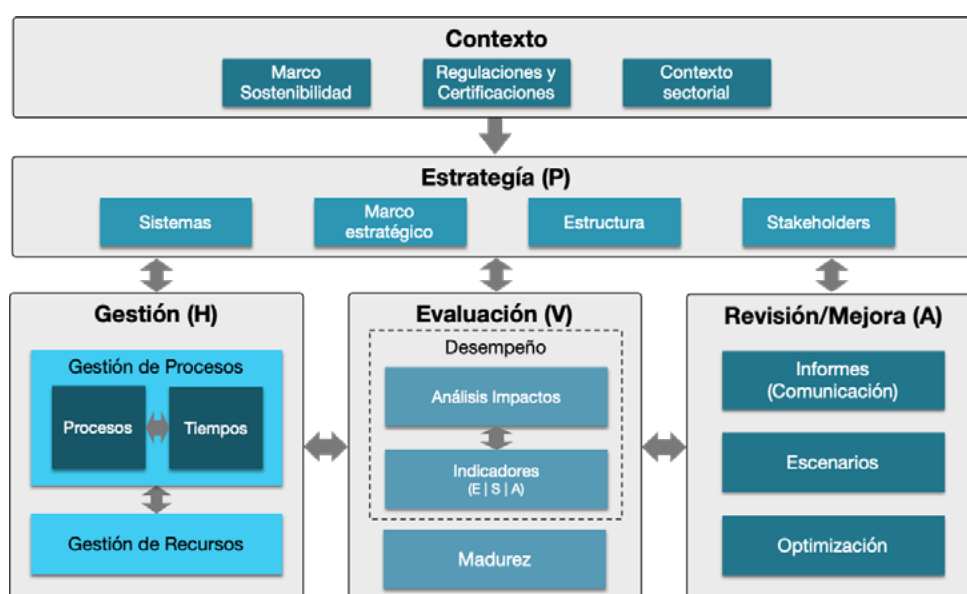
Contexto

Marco Sostenibilidad

Regulaciones y Certificaciones

Contexto sectorial

Estrategía (P)

Sistemas

Marco estratégico

Estructura

Stakeholders

Gestión (H)

Gestión de Procesos

Procesos

Tiempos

Gestión de Recursos

Evaluación (V)

Desempeño

Análisis Impactos

Indicadores (E | S | A)

Madurez

Revisión/Mejora (A)

Informes (Comunicación)

Escenarios

Optimización